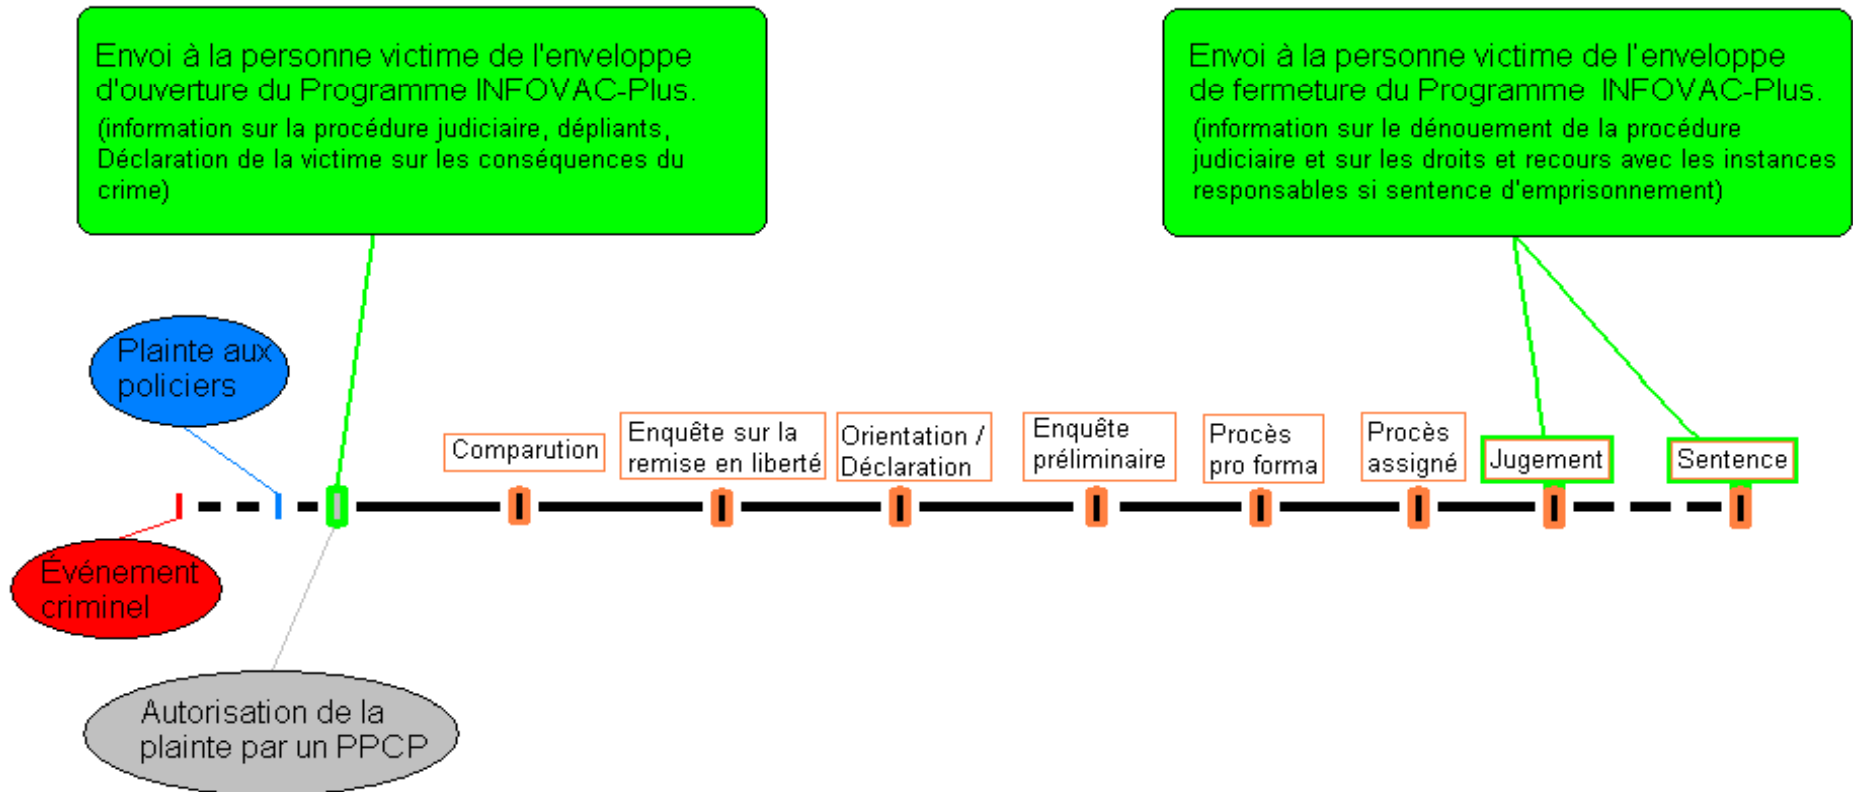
Envoi à la personne victime de l'enveloppe d'ouverture du Programme INFOVAC-Plus.
(information sur la procédure judiciaire, dépliants, Déclaration de la victime sur les conséquences du crime)

Envoi à la personne victime de l'enveloppe de fermeture du Programme INFOVAC-Plus.
(information sur le dénouement de la procédure judiciaire et sur les droits et recours avec les instances responsables si sentence d'emprisonnement)

Plainte aux policiers

Comparution

Enquête sur la remise en liberté

Orientation / Déclaration

Enquête préliminaire

Procès pro forma

Procès assigné

Jugement

Sentence

Événement criminel

Autorisation de la plainte par un PPCP